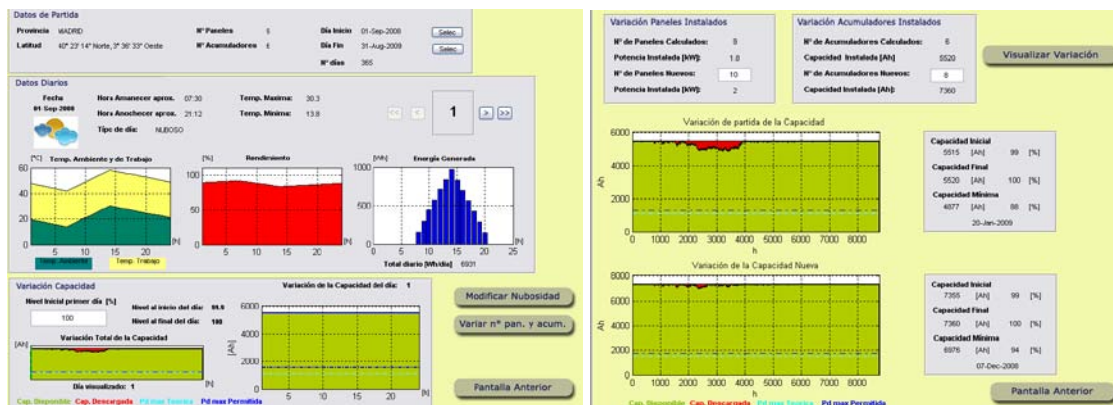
Datos de Partida

Provincia MADRID
Latitud 40° 23' 14" Norte, 3° 36' 33" Oeste
Nº Paneles 8
Nº Acumuladores 6
Día Inicio 01-Sep-2008
Día Fin 31-Aug-2009
Nº días 365
Selec
Selec

Datos Diarios

Fecha 01 Sep 2008
Hora Amanecer aprox. 07:30
Hora Anochecer aprox. 21:12
Temp. Maxima 30.3
Temp. Minima 13.8
Tipo de día: NUBOSO
<< < 1 > >>

[°C] Temp. Ambiente y de Trabajo
60 40 20 0
5 10 15 20 [h]
Temp. Ambiente Temp. Trabajo

[%] Rendimiento
100 50 0
5 10 15 20 [h]

[Wh] Energía Generada
1000 500 0
0 5 10 15 20 25 [h]
Total diario [Wh/día] 6931

Variación Capacidad
Nivel inicial primer día [%]
100
Nivel al inicio del día: 99.9
Nivel al final del día: 100
Variación de la Capacidad del día: 1
Variación Total de la Capacidad
[Ah]
Día visualizado: 1
[h]
6000 4000 2000 0
[Ah]
5 10 15 20 [h]
Cap. Disponible Cap. Descargada Pd max Teorica Pd max Permitida

Modificar Nubosidad
Variar nº pan. y acum.
Pantalla Anterior

Variación Paneles Instalados
Nº de Paneles Calculados: 8
Potencia Instalada [kW]: 1.6
Nº de Paneles Nuevos: 10
Potencia Instalada [kW]: 2

Variación Acumuladores Instalados
Nº de Acumuladores Calculados: 6
Capacidad Instalada [Ah]: 5520
Nº de Acumuladores Nuevos: 8
Capacidad Instalada [Ah]: 7360

Visualizar Variación

Variación de partida de la Capacidad
6000 4000 2000 0
Ah
0 1000 2000 3000 4000 5000 6000 7000 8000
h

Capacidad Inicial
5515 [Ah] 99 [%]
Capacidad Final
5520 [Ah] 100 [%]
Capacidad Mínima
4877 [Ah] 88 [%]
20-Jan-2009

Variación de la Capacidad Nueva
8000 6000 4000 2000 0
Ah
0 1000 2000 3000 4000 5000 6000 7000 8000
h

Capacidad Inicial
7355 [Ah] 99 [%]
Capacidad Final
7360 [Ah] 100 [%]
Capacidad Mínima
6976 [Ah] 94 [%]
07-Dec-2008

Pantalla Anterior
Cap. Disponible Cap. Descargada Pd max Teorica Pd max Permitida